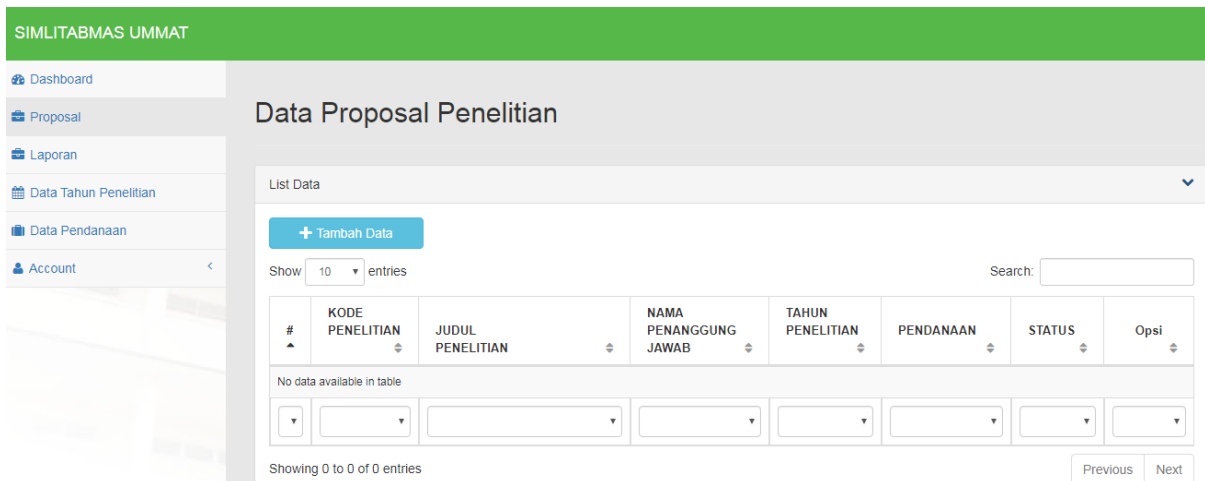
SIMLITABMAS UMMAT

Dashboard
Proposal
Laporan
Data Tahun Penelitian
Data Pendanaan
Account

Data Proposal Penelitian

List Data

+ Tambah Data

Show 10 entries

Search:

| # | KODE PENELITIAN | JUDUL PENELITIAN | NAMA PENANGGUNG JAWAB | TAHUN PENELITIAN | PENDANAAN | STATUS | Opsi |
|---|---|---|---|---|---|---|---|
| No data available in table | | | | | | | |

Showing 0 to 0 of 0 entries

Previous Next